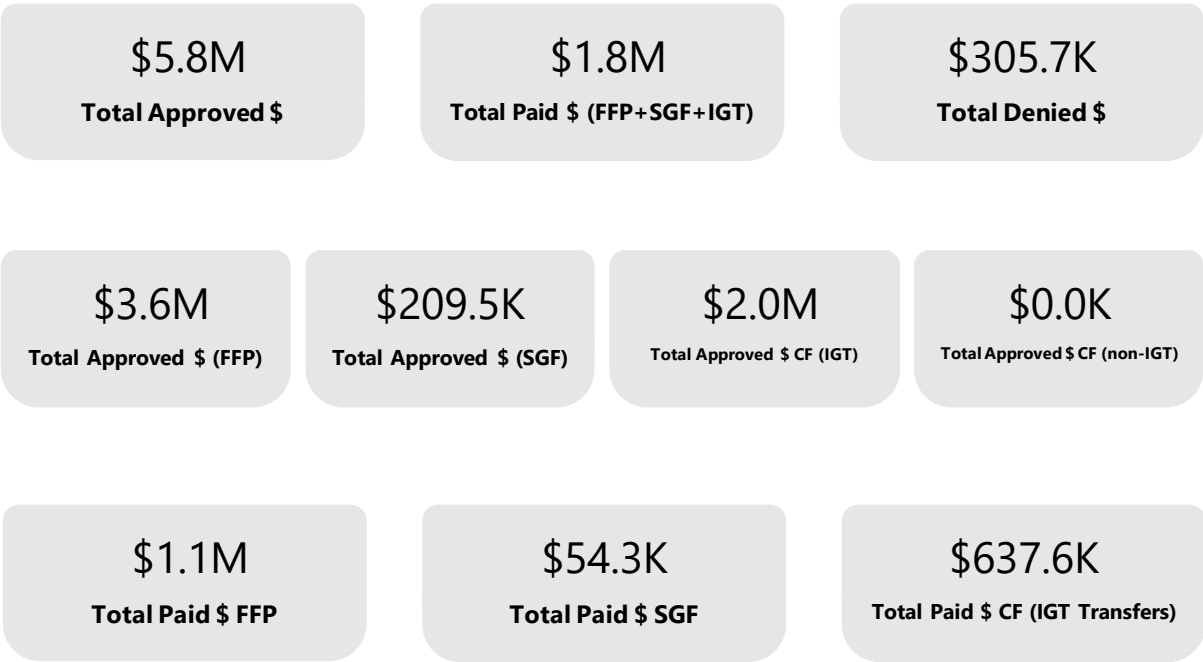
\$5.8M
**Total Approved \$**

\$1.8M
**Total Paid \$ (FFP+SGF+IGT)**

\$305.7K
**Total Denied \$**

\$3.6M
**Total Approved \$ (FFP)**

\$209.5K
**Total Approved \$ (SGF)**

\$2.0M
**Total Approved \$ CF (IGT)**

\$0.0K
**Total Approved \$ CF (non-IGT)**

\$1.1M
**Total Paid \$ FFP**

\$54.3K
**Total Paid \$ SGF**

\$637.6K
**Total Paid \$ CF (IGT Transfers)**